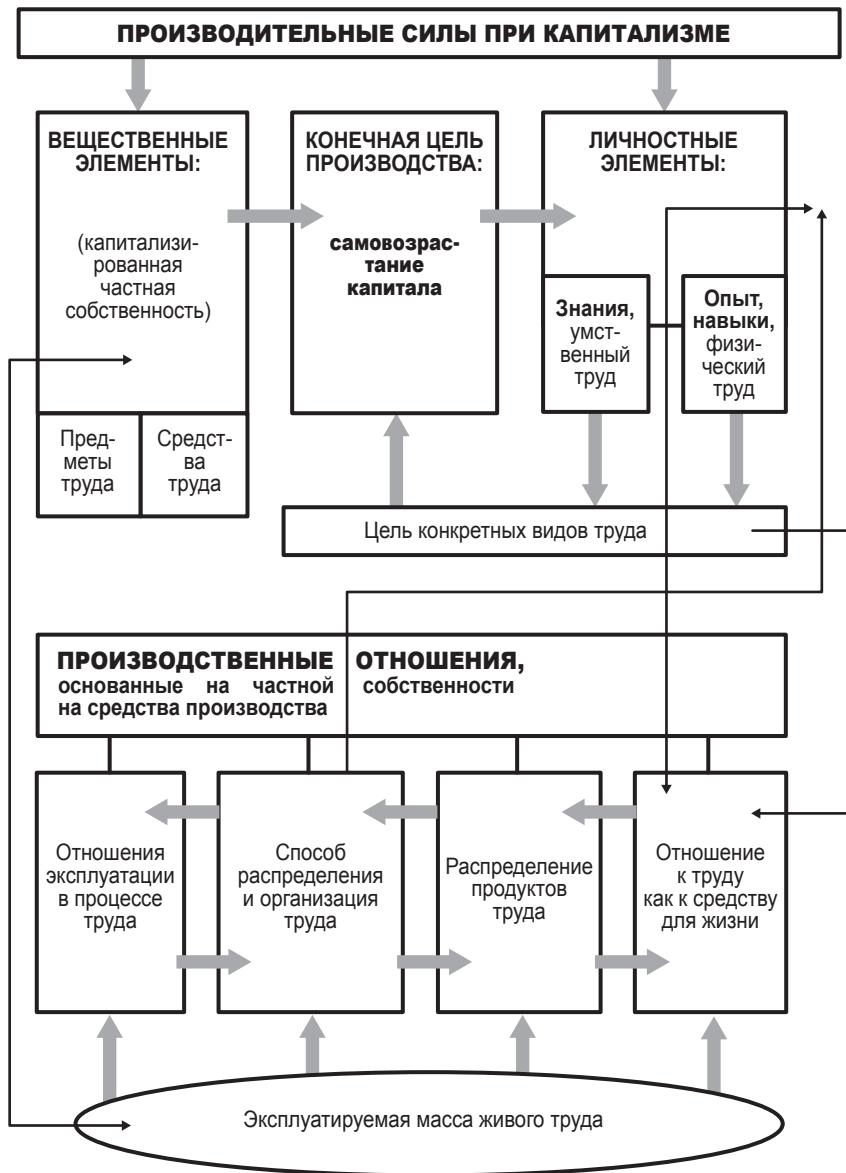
ПРОИЗВОДИТЕЛЬНЫЕ СИЛЫ ПРИ КАПИТАЛИЗМЕ

ВЕЩЕСТВЕННЫЕ ЭЛЕМЕНТЫ:

(капитализированная частная собственность)

Предметы труда

Средства труда

КОНЕЧНАЯ ЦЕЛЬ ПРОИЗВОДСТВА:

самовозрастание капитала

ЛИЧНОСТНЫЕ ЭЛЕМЕНТЫ:

Знания, умственный труд

Опыт, навыки, физический труд

Цель конкретных видов труда

ПРОИЗВОДСТВЕННЫЕ ОТНОШЕНИЯ, основанные на частной собственности на средства производства

Отношения эксплуатации в процессе труда

Способ распределения и организация труда

Распределение продуктов труда

Отношение к труду как к средству для жизни

Эксплуатируемая масса живого труда